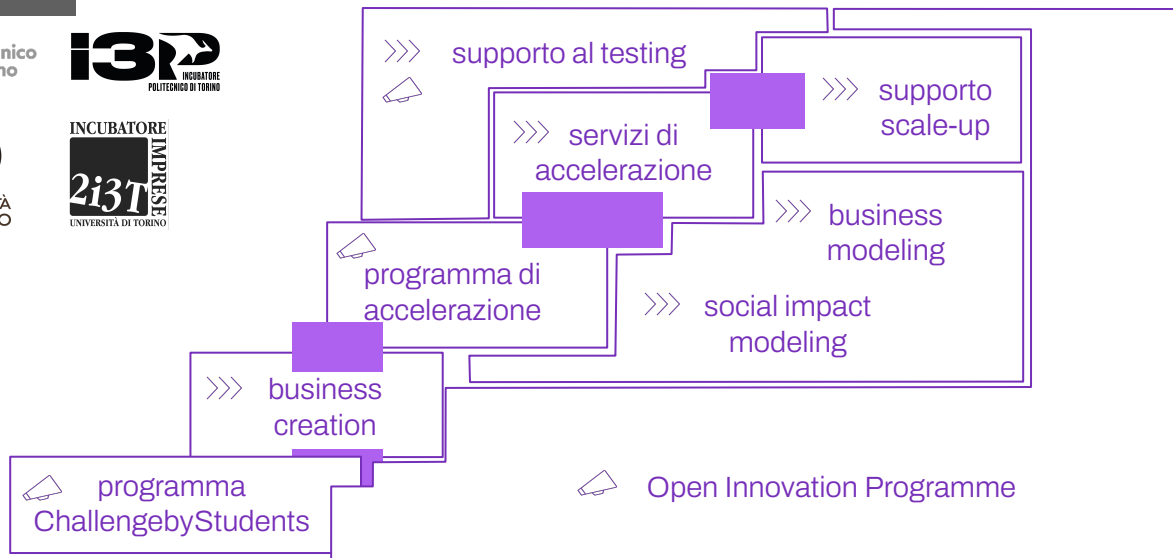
nico
no

I3P
INCUBATORE POLITECNICO DI TORINO

INCUBATORE
2i3T
IMPRESE
UNIVERSITÀ DI TORINO

À
O

supporto al testing

supporto scale-up

servizi di accelerazione

business modeling

programma di accelerazione

social impact modeling

business creation

programma ChallengebyStudents

Open Innovation Programme